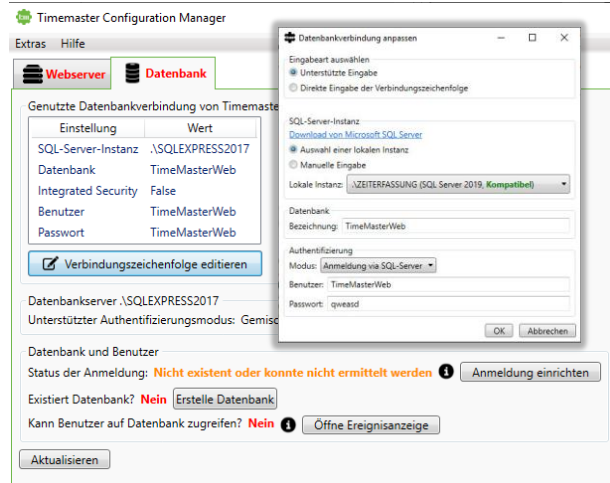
Timemaster Configuration Manager

Extras Hilfe

Webserver
Datenbank

Genutzte Datenbankverbindung von Timemaste

| Einstellung | Wert |
|---|---|
| SQL-Server-Instanz | .\SQLEXPRESS2017 |
| Datenbank | TimeMasterWeb |
| Integrated Security | False |
| Benutzer | TimeMasterWeb |
| Passwort | TimeMasterWeb |

Verbindungszeichenfolge editieren

Datenbankserver .\SQLEXPRESS2017
Unterstützter Authentifizierungsmodus: Gemisc

Datenbank und Benutzer
Status der Anmeldung: Nicht existent oder konnte nicht ermittelt werden
Anmeldung einrichten
Existiert Datenbank? Nein Erstelle Datenbank
Kann Benutzer auf Datenbank zugreifen? Nein Öffne Ereignisanzeige

Aktualisieren

Datenbankverbindung anpassen

Eingabeart auswählen
Unterstützte Eingabe
Direkte Eingabe der Verbindungszeichenfolge

SQL-Server-Instanz
Download von Microsoft SQL Server
Auswahl einer lokalen Instanz
Manuelle Eingabe
Lokale Instanz: .\ZEITERFASSUNG (SQL Server 2019, Kompatibel)

Datenbank
Bezeichnung: TimeMasterWeb

Authentifizierung
Modus: Anmeldung via SQL-Server
Benutzer: TimeMasterWeb
Passwort: qweasd

OK Abbrechen